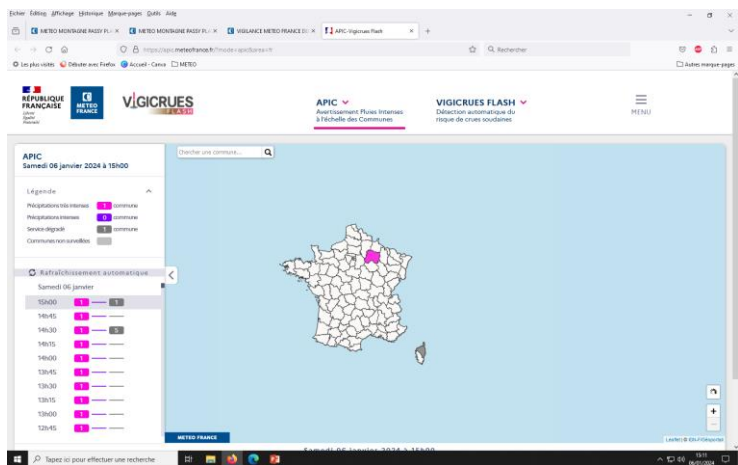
Fichier Édition Affichage Historique Marque-pages Outils Aide

METEO MONTAGNE PASSY FL × METEO MONTAGNE PASSY FL × VIGILANCE METEO FRANCE D × APIC-Vigicrues Flash × +

https://apic.meteofrance.fr/?mode=apic&area=fr

Rechercher

Les plus visités Débuter avec Firefox Accueil - Canva METEO

Autres marque-pages

RÉPUBLIQUE FRANÇAISE Liberté Égalité Fraternité

METEO FRANCE

VIGICRUES FLASH

APIC
Avertissement Pluies Intenses à l'échelle des Communes

VIGICRUES FLASH
Détection automatique du risque de crues soudaines

MENU

APIC
Samedi 06 janvier 2024 à 15h00

Chercher une commune...

Légende

Précipitations très intenses 1 commune
Précipitations intenses 0 commune
Service dégradé 1 commune
Communes non surveillées

Rafraîchissement automatique

Samedi 06 janvier

| 15h00 | 1 | 1 |
|---|---|---|
| 14h45 | 1 | |
| 14h30 | 1 | 5 |
| 14h15 | 1 | |
| 14h00 | 1 | |
| 13h45 | 1 | |
| 13h30 | 1 | |
| 13h15 | 1 | |
| 13h00 | 1 | |
| 12h45 | 1 | |

METEO FRANCE

Samedi 06 janvier 2024 à 15h00

Leaflet | © IGN-F/Géoportail

Taper ici pour effectuer une recherche

15:11
06/01/2024